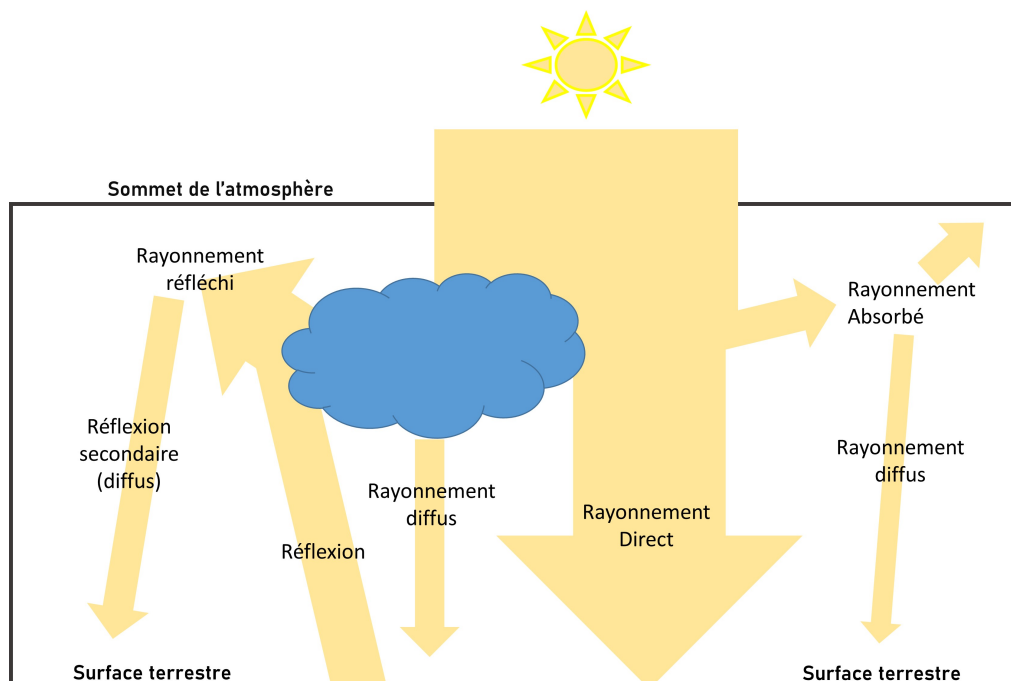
Sommet de l'atmosphère

Rayonnement réfléchi

Rayonnement Absorbé

Réflexion secondaire (diffus)

Rayonnement diffus

Rayonnement diffus

Rayonnement Direct

Réflexion

Surface terrestre

Surface terrestre